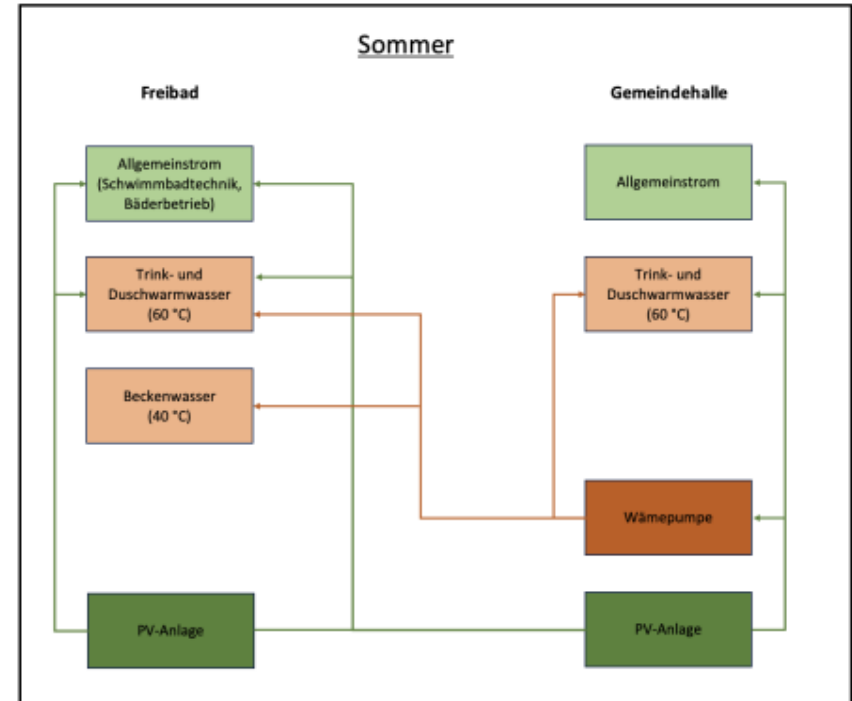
Sommer

Freibad

Gemeindehalle

Allgemeinstrom (Schwimmbadtechnik, Bäderbetrieb)

Allgemeinstrom

Trink- und Duschwarmwasser (60 °C)

Trink- und Duschwarmwasser (60 °C)

Beckenwasser (40 °C)

Wämepumpe

PV-Anlage

PV-Anlage